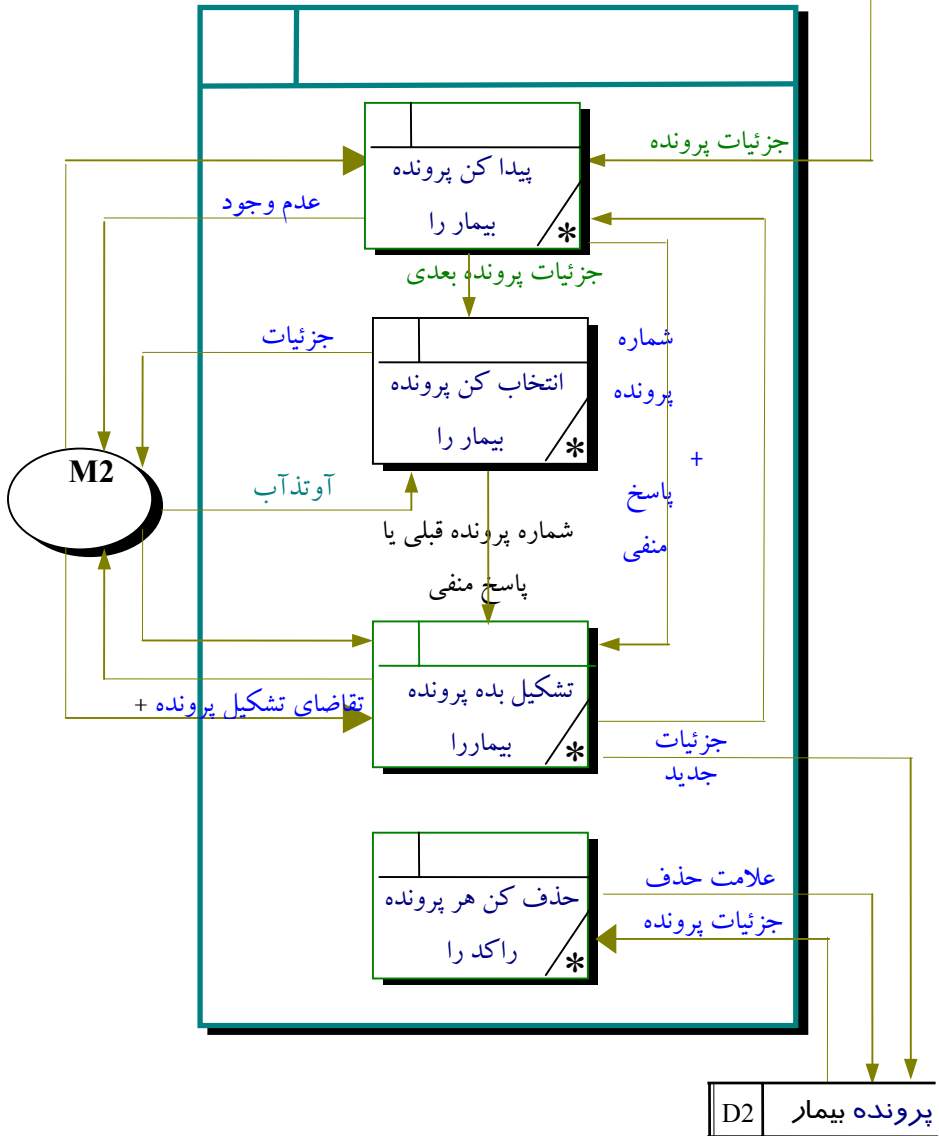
جزئیات پرونده

پیدا کن پرونده بیمار را

*

عدم وجود

جزئیات پرونده بعدی

جزئیات

انتخاب کن پرونده بیمار را

*

شماره پرونده

+

پاسخ منفی

M2

آوتذآب

شماره پرونده قبلی یا پاسخ منفی

تشکیل بده پرونده بیماررا

*

تقاضای تشکیل پرونده +

جزئیات جدید

حذف کن هر پرونده راکد را

*

علامت حذف

جزئیات پرونده

D2

پرونده بیمار